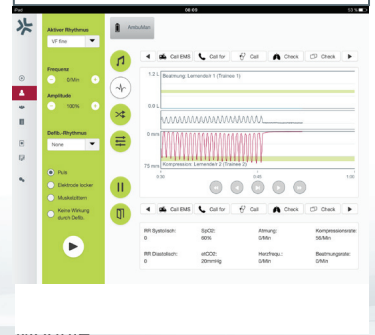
iPad 09:03 13 %

Aktiver Rhythmus
VF fine

Frequenz
0/Min

Amplitude
100%

Defib.-Rhythmus
None

Puls
Elektrode locker
Muskelzittern
Keine Wirkung durch Defib.

AmbuMan

Call EMS Call for Call Check Check

1.2 L Beatmung: Lernender 1 (Trainee 1)
0.6 L
0 mm
70 mm Kompression: Lernender 2 (Trainee 2)
0:30 0:45 1:00

Call EMS Call for Call Check Check

| RR Systolisch: 0 | SpO2: 60% | Atmung: 0/Min | Kompressionsrate: 56/Min |
|---|---|---|---|
| RR Diastolisch: 0 | etCO2: 20mmHg | Herzfrequ.: 0/Min | Beatmungsrate: 0/Min |